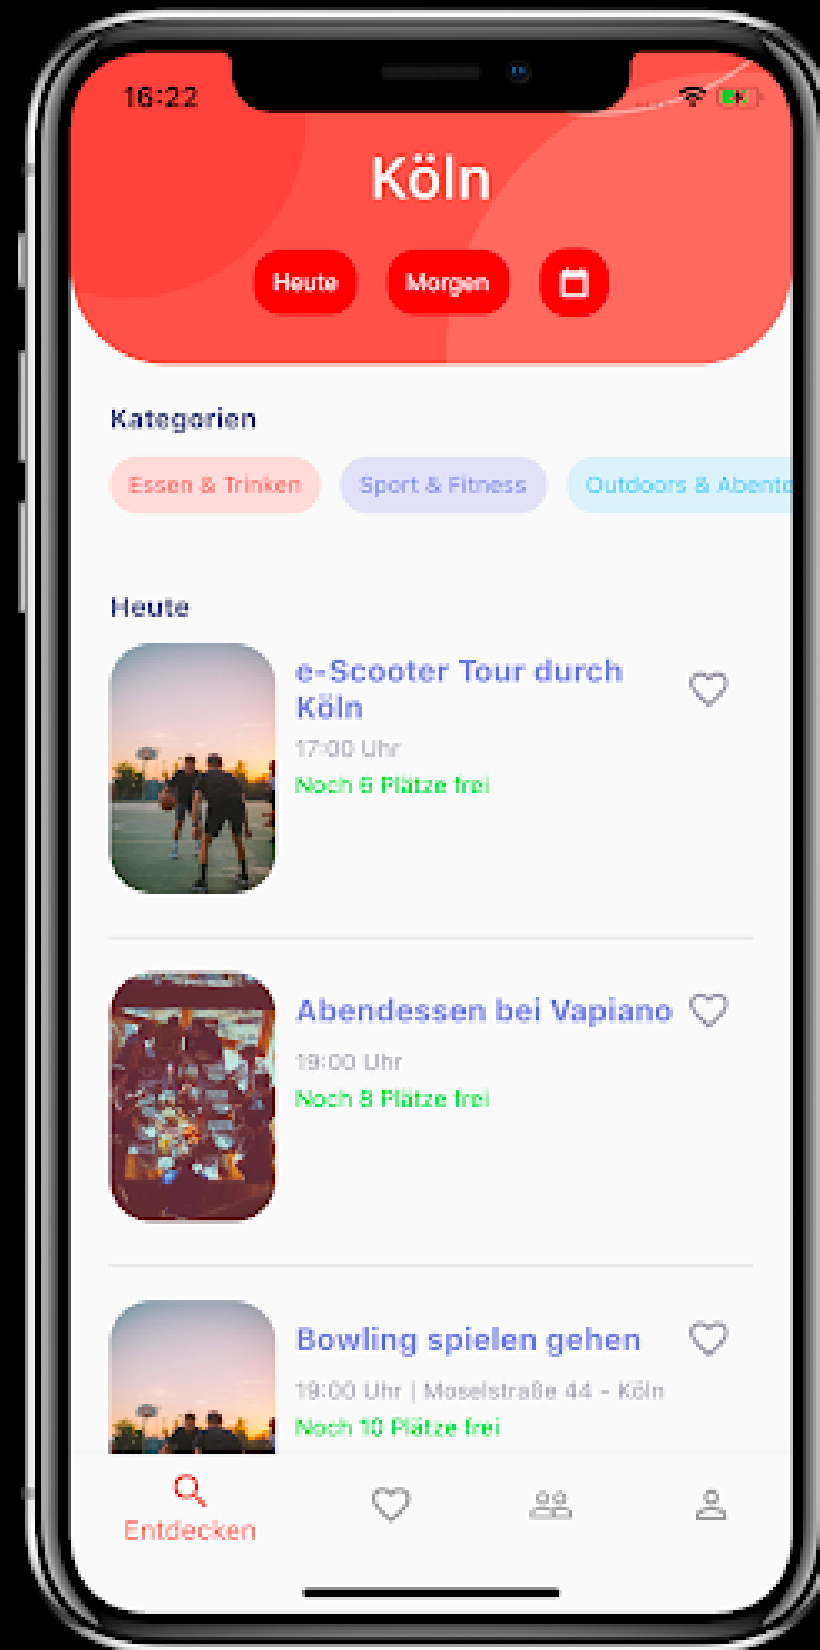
16:22

Köln

Heute Morgen

Kategorien

Essen & Trinken Sport & Fitness Outdoors & Abente

Heute

e-Scooter Tour durch Köln
17:00 Uhr
Noch 6 Plätze frei

Abendessen bei Vapiano
19:00 Uhr
Noch 8 Plätze frei

Bowling spielen gehen
19:00 Uhr | Moselstraße 44 - Köln
Noch 10 Plätze frei

Entdecken